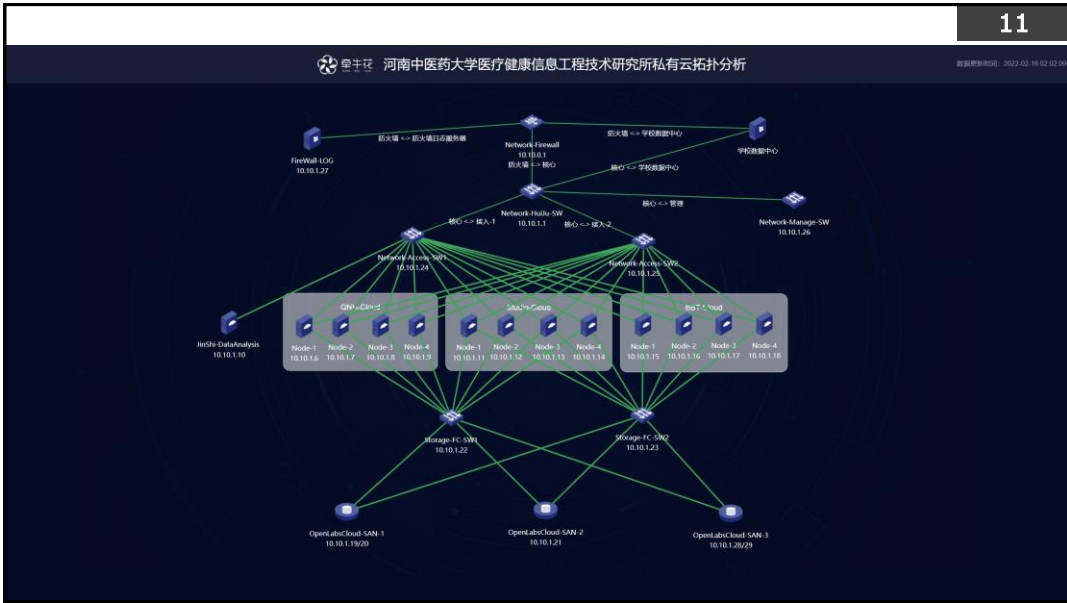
11

牵牛花 河南中医药大学医疗健康信息工程技术研究所私有云拓扑分析

数据更新时间：2022-02-16 02:02:00

FireWall-LOG
10.10.1.27

防火墙 <-> 防火墙日志服务器

Network-Firewall
10.10.0.1

防火墙 <-> 学校数据中心

学校数据中心

防火墙 <-> 核心

核心 <-> 学校数据中心

Network-HuiJu-SW
10.10.1.1

核心 <-> 管理

Network-Manage-SW
10.10.1.26

核心 <-> 接入-1

核心 <-> 接入-2

Network-Access-SW1
10.10.1.24

Network-Access-SW2
10.10.1.25

JinShi-DataAnalysis
10.10.1.10

QN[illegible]Cloud

Node-1
10.10.1.6

Node-2
10.10.1.7

Node-3
10.10.1.8

Node-4
10.10.1.9

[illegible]Cloud

Node-1
10.10.1.11

Node-2
10.10.1.12

Node-3
10.10.1.13

Node-4
10.10.1.14

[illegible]Cloud

Node-1
10.10.1.15

Node-2
10.10.1.16

Node-3
10.10.1.17

Node-4
10.10.1.18

Storage-FC-SW1
10.10.1.22

Storage-FC-SW2
10.10.1.23

OpenLabsCloud-SAN-1
10.10.1.19/20

OpenLabsCloud-SAN-2
10.10.1.21

OpenLabsCloud-SAN-3
10.10.1.28/29